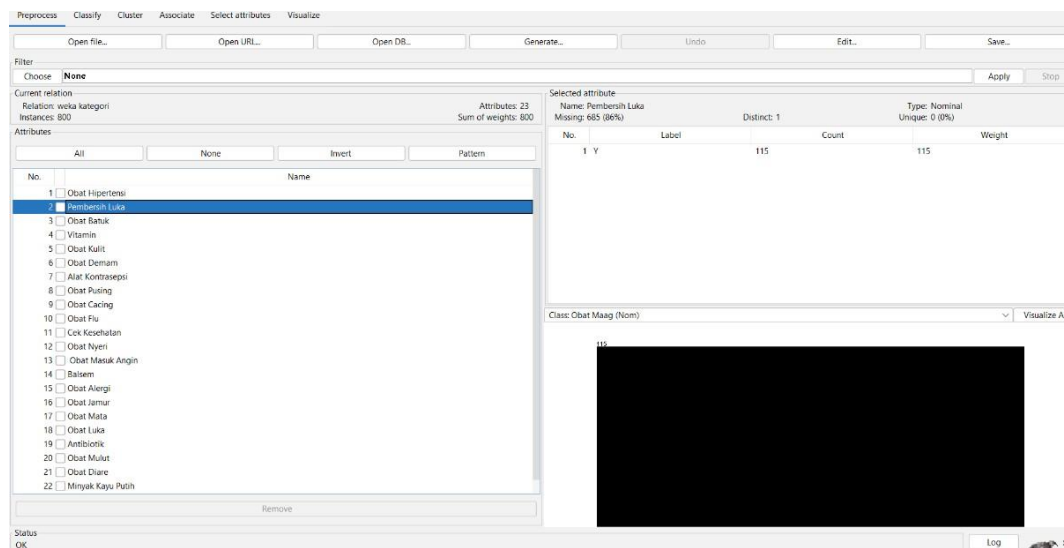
Preprocess Classify Cluster Associate Select attributes Visualize

Open file... Open URL... Open DB... Generate... Undo Edit... Save...

Filter
Choose None
Apply Stop

Current relation
Relation: weka kategori
Instances: 800
Attributes: 23
Sum of weights: 800

Attributes
All None Invert Pattern

| No. | Name |
|---|---|
| 1 | Obat Hipertensi |
| 2 | Pembersih Luka |
| 3 | Obat Batuk |
| 4 | Vitamin |
| 5 | Obat Kulit |
| 6 | Obat Demam |
| 7 | Alat Kontrasepsi |
| 8 | Obat Pusing |
| 9 | Obat Cacing |
| 10 | Obat Flu |
| 11 | Cek Kesehatan |
| 12 | Obat Nyeri |
| 13 | Obat Masuk Angin |
| 14 | Balsem |
| 15 | Obat Alergi |
| 16 | Obat Jamur |
| 17 | Obat Mata |
| 18 | Obat Luka |
| 19 | Antibiotik |
| 20 | Obat Mulut |
| 21 | Obat Diare |
| 22 | Minyak Kayu Putih |

Remove

Selected attribute
Name: Pembersih Luka
Missing: 685 (86%)
Distinct: 1
Type: Nominal
Unique: 0 (0%)

| No. | Label | Count | Weight |
|---|---|---|---|
| 1 | Y | 115 | 115 |

Class: Obat Maag (Nom)
Visualize A

115

Status
OK
Log